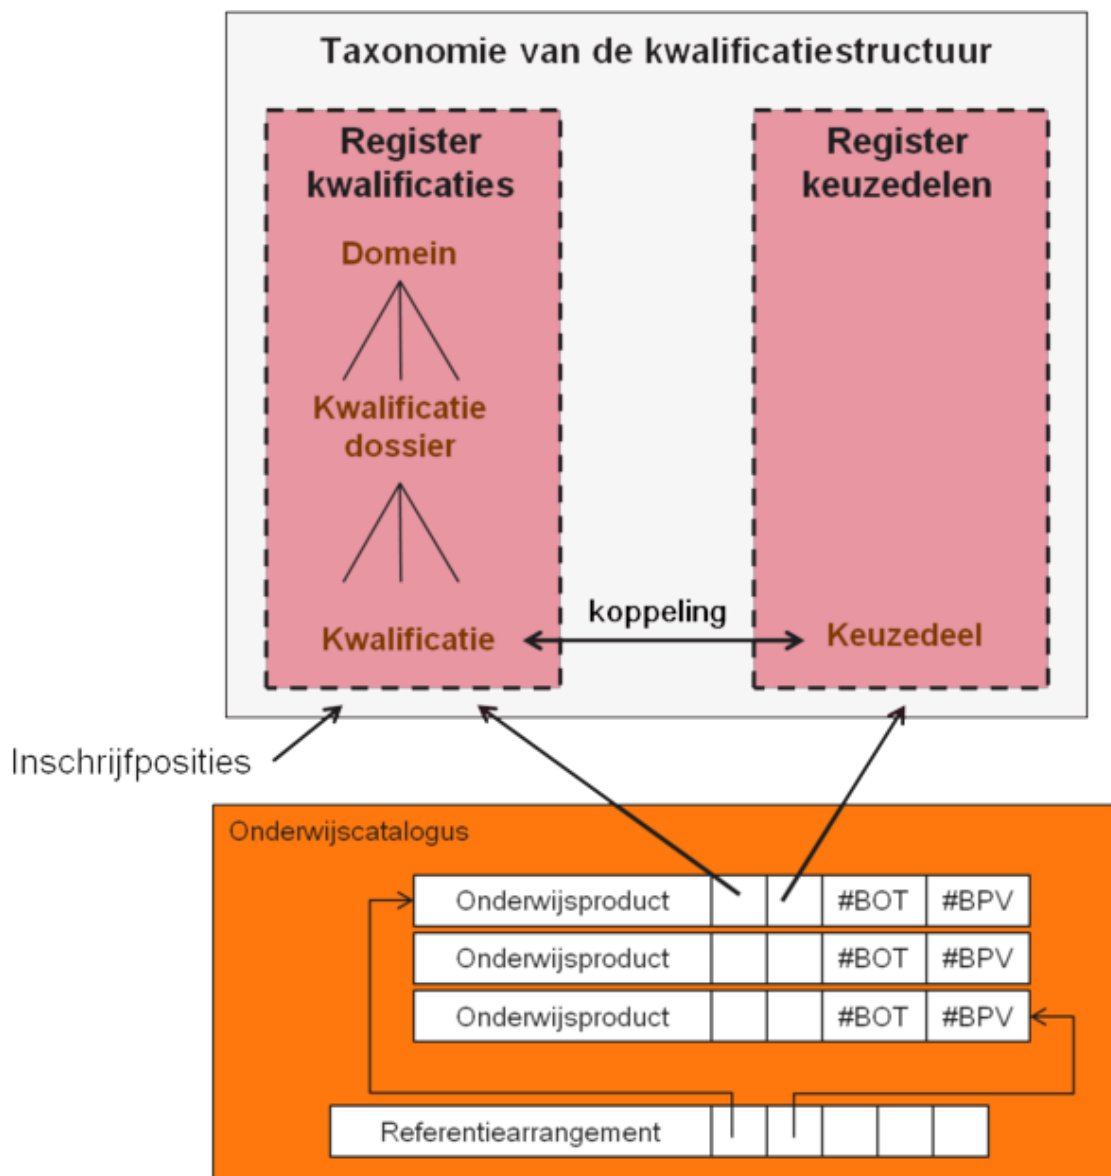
Taxonomie van de kwalificatiestructuur

Register kwalificaties

Domein

Kwalificatie dossier

Kwalificatie

Register keuzedelen

koppeling

Keuzedeel

Inschrijfposities

Onderwijscatalogus

| Onderwijsproduct | | | #BOT | #BPV |
|---|---|---|---|---|
| Onderwijsproduct | | | #BOT | #BPV |
| Onderwijsproduct | | | #BOT | #BPV |

| Referentiearrangement | | | | | |
|---|---|---|---|---|---|